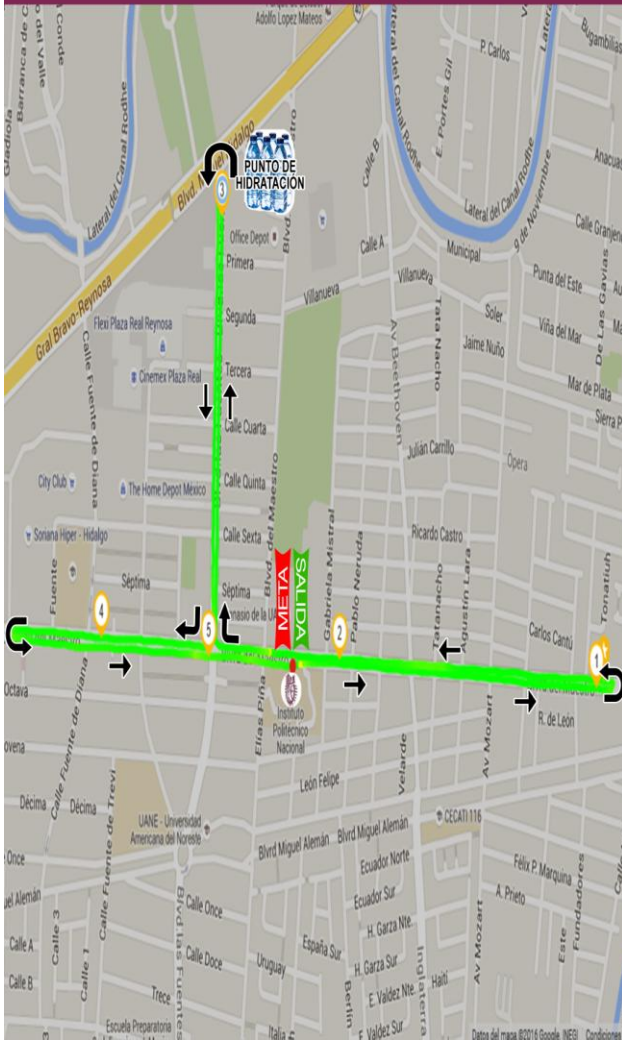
Adolfo Lopez Mateos
Barranca del Conde
o del Valle
Gladiola
Lateral del Canal Rodhe
Blvd. Hidalgo
PUNTO DE HIDRATACIÓN
3
P. Carlos
Gambilias
E. Portes Gil
Calle B
Lateral del Canal Rodhe
Anacua
9 de Noviembre
Calle Granjen
Office Depot
Calle A
Municipal
Primera
Villanueva
Punta del Este
Gral Bravo-Reynosa
Villanueva
Soler
Viña del Mar
Flexi Plaza Real Reynosa
Segunda
Jaime Nuño
Cinemex Plaza Real
Tercera
Mar de Plata
Sierra
Calle Fuente de Diana
Calle Cuarta
Av Beethoven
Tata Nacho
De Las Gavias
Julián Carrillo
Opera
City Club
The Home Depot Mexico
Calle Quinta
Blvd. del Maestro
Sonana Hiper - Hidalgo
Calle Sexta
Gabriela Mistral
Ricardo Castro
Fuente
Séptima
Séptima
META
SALIDA
Pablo Neruda
Tatanacho
Agustín Lara
Tonatiuh
4
5
2
Carlos Cantú
1
Octava
Elias Piña
Instituto Politécnico Nacional
R. de León
ovena
Av Mozart
Velarde
Décima
Décima
León Felipe
Calle Fuente de Trevi
UANE - Universidad Americana del Noreste
CECATI 116
Once
Blvd Miguel Alemán
Blvd Miguel Alemán
Ecuador Norte
Félix P. Marquina
uel Alemán
Calle 3
Calle 1
Calle Once
Ecuador Sur
A. Prieto
Calle A
Blvd las Fuentes
H. Garza Nte.
Fundadores
Este
Calle Doce
España Sur
Uruguay
H. Garza Sur
Haiti
Calle B
Trece
Berlín
E. Valdez Nte.
Inglaterra
Av Mozart
Escuela Preparatoria
Italia
F. Valdez Sur
Datos del mapa ©2016 Google, INEGI Condiciones